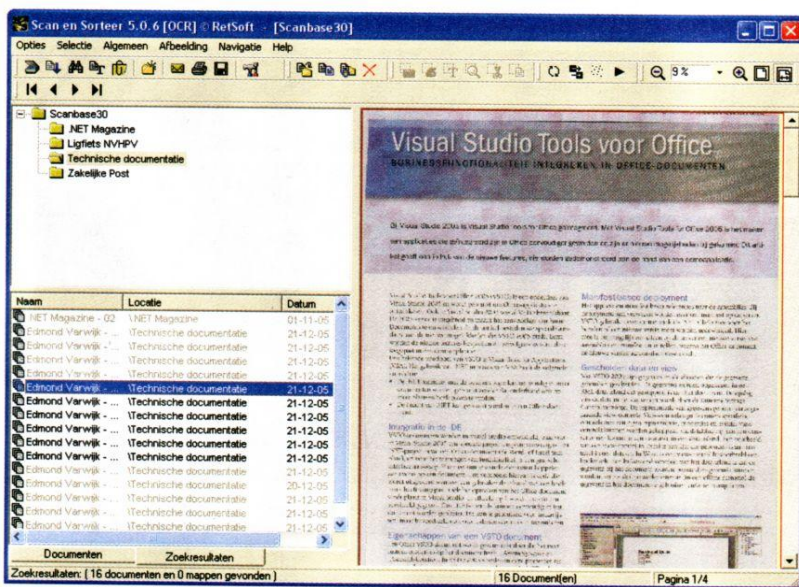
Scan en Sorteer 5.0.6 [OCR] © RefSoft - [Scanbase30]

Opties Selectie Algemeen Afbeelding Navigatie Help

9%

Scanbase30
.NET Magazine
Ligfiets NVHPV
Technische documentatie
Zakelijke Post

| Naam | Locatie | Datum |
|---|---|---|
| .NET Magazine - 02 | \.NET Magazine | 01-11-05 |
| Edmond Varwijk - ... | \Technische documentatie | 21-12-05 |
| Edmond Varwijk - ... | \Technische documentatie | 21-12-05 |
| Edmond Varwijk - ... | \Technische documentatie | 21-12-05 |
| Edmond Varwijk - ... | \Technische documentatie | 21-12-05 |
| Edmond Varwijk - ... | \Technische documentatie | 21-12-05 |
| Edmond Varwijk - ... | \Technische documentatie | 21-12-05 |
| Edmond Varwijk - ... | \Technische documentatie | 21-12-05 |
| Edmond Varwijk - ... | \Technische documentatie | 21-12-05 |
| Edmond Varwijk - ... | \Technische documentatie | 21-12-05 |
| Edmond Varwijk - ... | \Technische documentatie | 21-12-05 |
| Edmond Varwijk - ... | \Technische documentatie | 21-12-05 |
| Edmond Varwijk - ... | \Technische documentatie | 20-12-05 |
| Edmond Varwijk - ... | \Technische documentatie | 21-12-05 |
| Edmond Varwijk - ... | \Technische documentatie | 21-12-05 |
| Edmond Varwijk - ... | \Technische documentatie | 21-12-05 |

Documenten Zoekresultaten

Visual Studio Tools voor Office
BUSINESSFUNCTIONALITEIT INTEGREREN IN OFFICE-DOCUMENTEN

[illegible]

Manifestbestanden deployment

Gescheiden data en view

Integratie in de IDE

Eigenschappen van een VSTO-document

Zoekresultaten: ( 16 documenten en 0 mappen gevonden )
16 Document(en)
Pagina 1/4